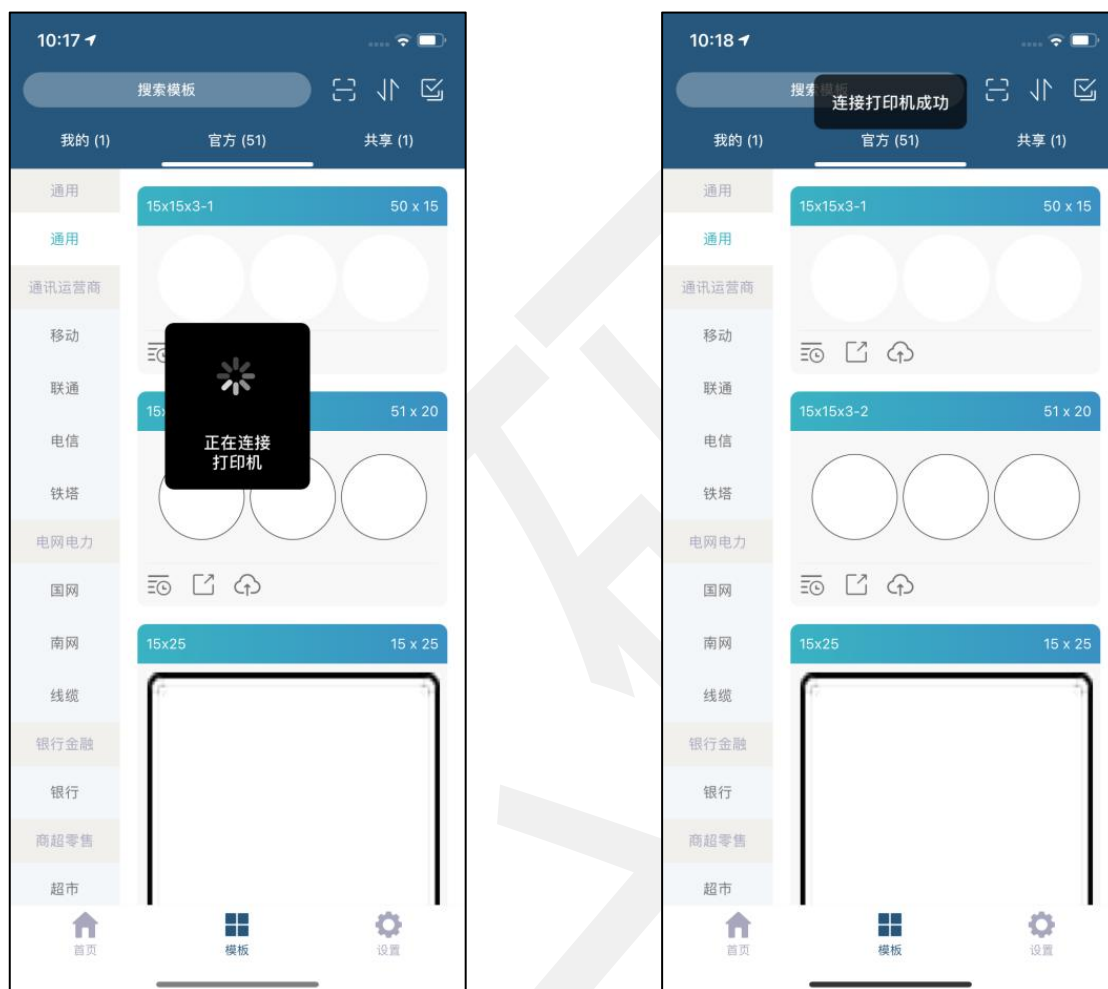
10:17

搜索模板

我的 (1)
官方 (51)
共享 (1)

通用
通用
通讯运营商
移动
联通
电信
铁塔
电网电力
国网
南网
线缆
银行金融
银行
商超零售
超市

15x15x3-1
50 x 15

15
51 x 20

正在连接打印机

15x25
15 x 25

首页
模板
设置

10:18

搜索模板

连接打印机成功

我的 (1)
官方 (51)
共享 (1)

通用
通用
通讯运营商
移动
联通
电信
铁塔
电网电力
国网
南网
线缆
银行金融
银行
商超零售
超市

15x15x3-1
50 x 15

15x15x3-2
51 x 20

15x25
15 x 25

首页
模板
设置